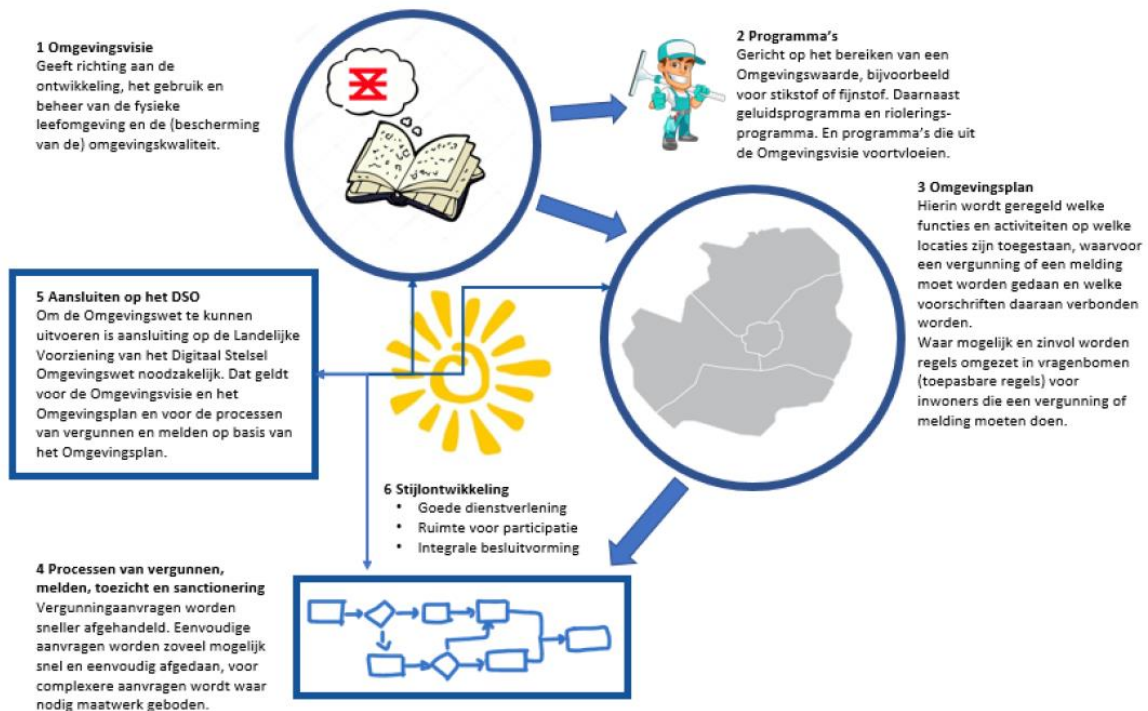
1 Omgevingsvisie
Geeft richting aan de ontwikkeling, het gebruik en beheer van de fysieke leefomgeving en de (bescherming van de) omgevingskwaliteit.

2 Programma's
Gericht op het bereiken van een Omgevingswaarde, bijvoorbeeld voor stikstof of fijnstof. Daarnaast geluidsprogramma en riolerings-programma. En programma's die uit de Omgevingsvisie voortvloeien.

3 Omgevingsplan
Hierin wordt geregeld welke functies en activiteiten op welke locaties zijn toegestaan, waarvoor een vergunning of een melding moet worden gedaan en welke voorschriften daaraan verbonden worden.
Waar mogelijk en zinvol worden regels omgezet in vragenbomen (toepasbare regels) voor inwoners die een vergunning of melding moeten doen.

5 Aansluiten op het DSO
Om de Omgevingswet te kunnen uitvoeren is aansluiting op de Landelijke Voorziening van het Digitaal Stelsel Omgevingswet noodzakelijk. Dat geldt voor de Omgevingsvisie en het Omgevingsplan en voor de processen van vergunnen en melden op basis van het Omgevingsplan.

6 Stijlontwikkeling
• Goede dienstverlening
• Ruimte voor participatie
• Integrale besluitvorming

4 Processen van vergunnen, melden, toezicht en sanctionering
Vergunningaanvragen worden sneller afgehandeld. Eenvoudige aanvragen worden zoveel mogelijk snel en eenvoudig afgedaan, voor complexere aanvragen wordt waar nodig maatwerk geboden.